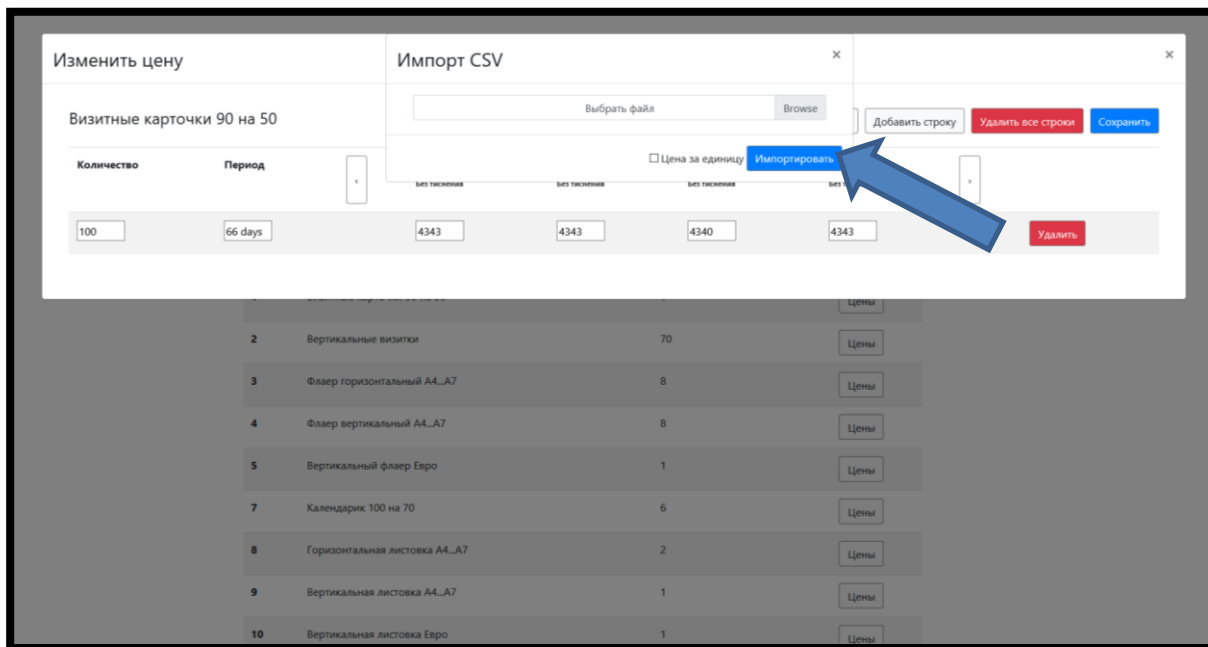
Изменить цену
×
Визитные карточки 90 на 50
Добавить строку
Удалить все строки
Сохранить

| Количество | Период | ‹ | Без тиснения | Без тиснения | Без тиснения | Без т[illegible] | › |
|---|---|---|---|---|---|---|---|
| 100 | 66 days | | 4343 | 4343 | 4340 | 4343 | Удалить |

Импорт CSV
×
Выбрать файл
Browse
☐ Цена за единицу
Импортировать

| 1 | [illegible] | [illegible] | Цены |
|---|---|---|---|
| 2 | Вертикальные визитки | 70 | Цены |
| 3 | Флаер горизонтальный А4...А7 | 8 | Цены |
| 4 | Флаер вертикальный А4...А7 | 8 | Цены |
| 5 | Вертикальный флаер Евро | 1 | Цены |
| 7 | Календарик 100 на 70 | 6 | Цены |
| 8 | Горизонтальная листовка А4...А7 | 2 | Цены |
| 9 | Вертикальная листовка А4...А7 | 1 | Цены |
| 10 | Вертикальная листовка Евро | 1 | Цены |